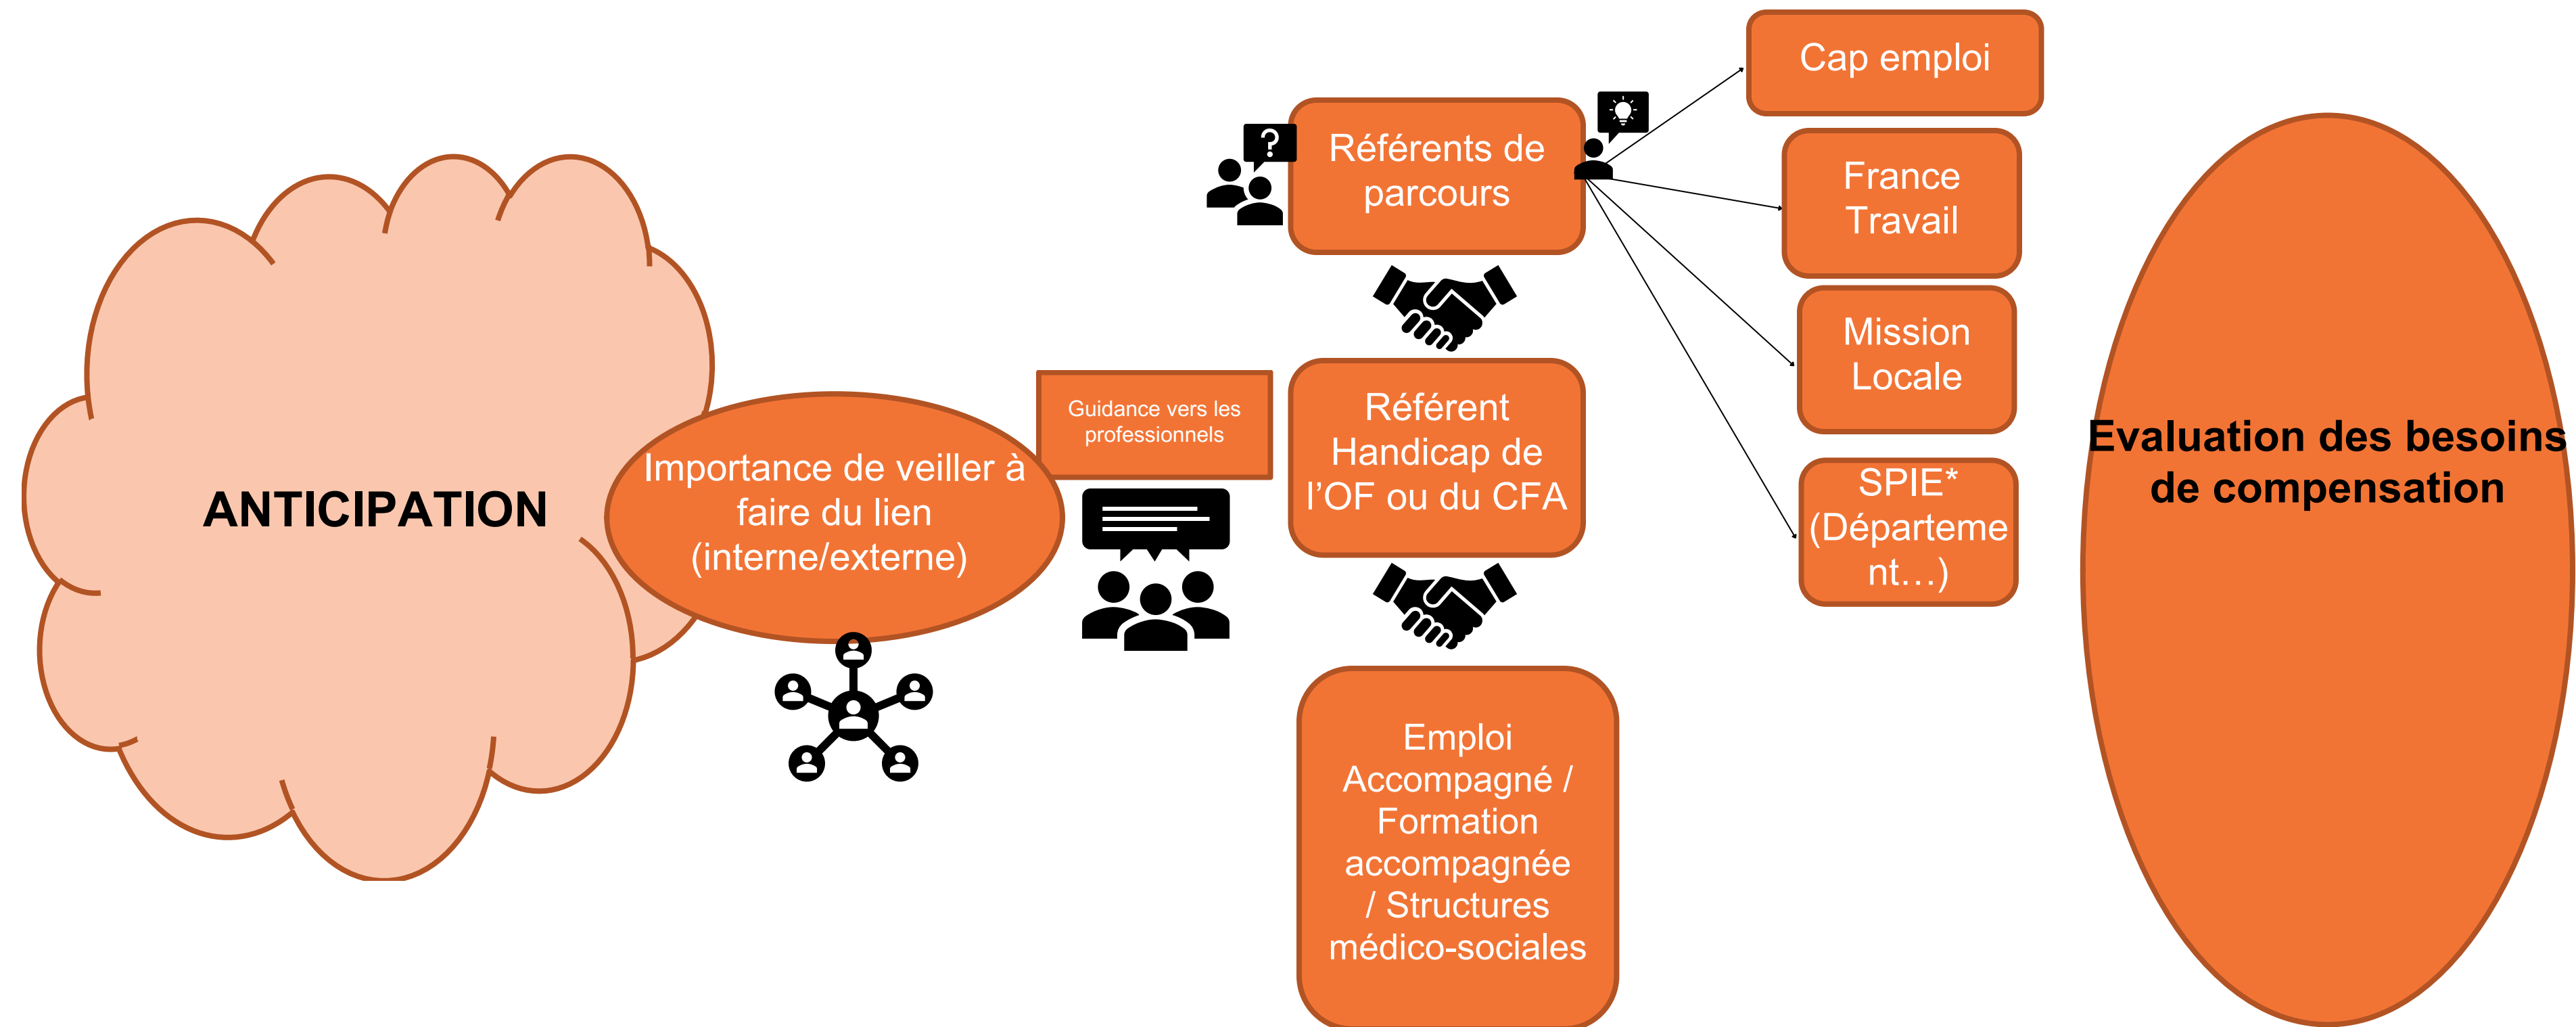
ANTICIPATION

Importance de veiller à faire du lien (interne/externe)

Guidance vers les professionnels

Référents de parcours

Référent Handicap de l'OF ou du CFA

Emploi Accompagné / Formation accompagnée / Structures médico-sociales

Cap emploi

France Travail

Mission Locale

SPIE* (Département…)

Evaluation des besoins de compensation